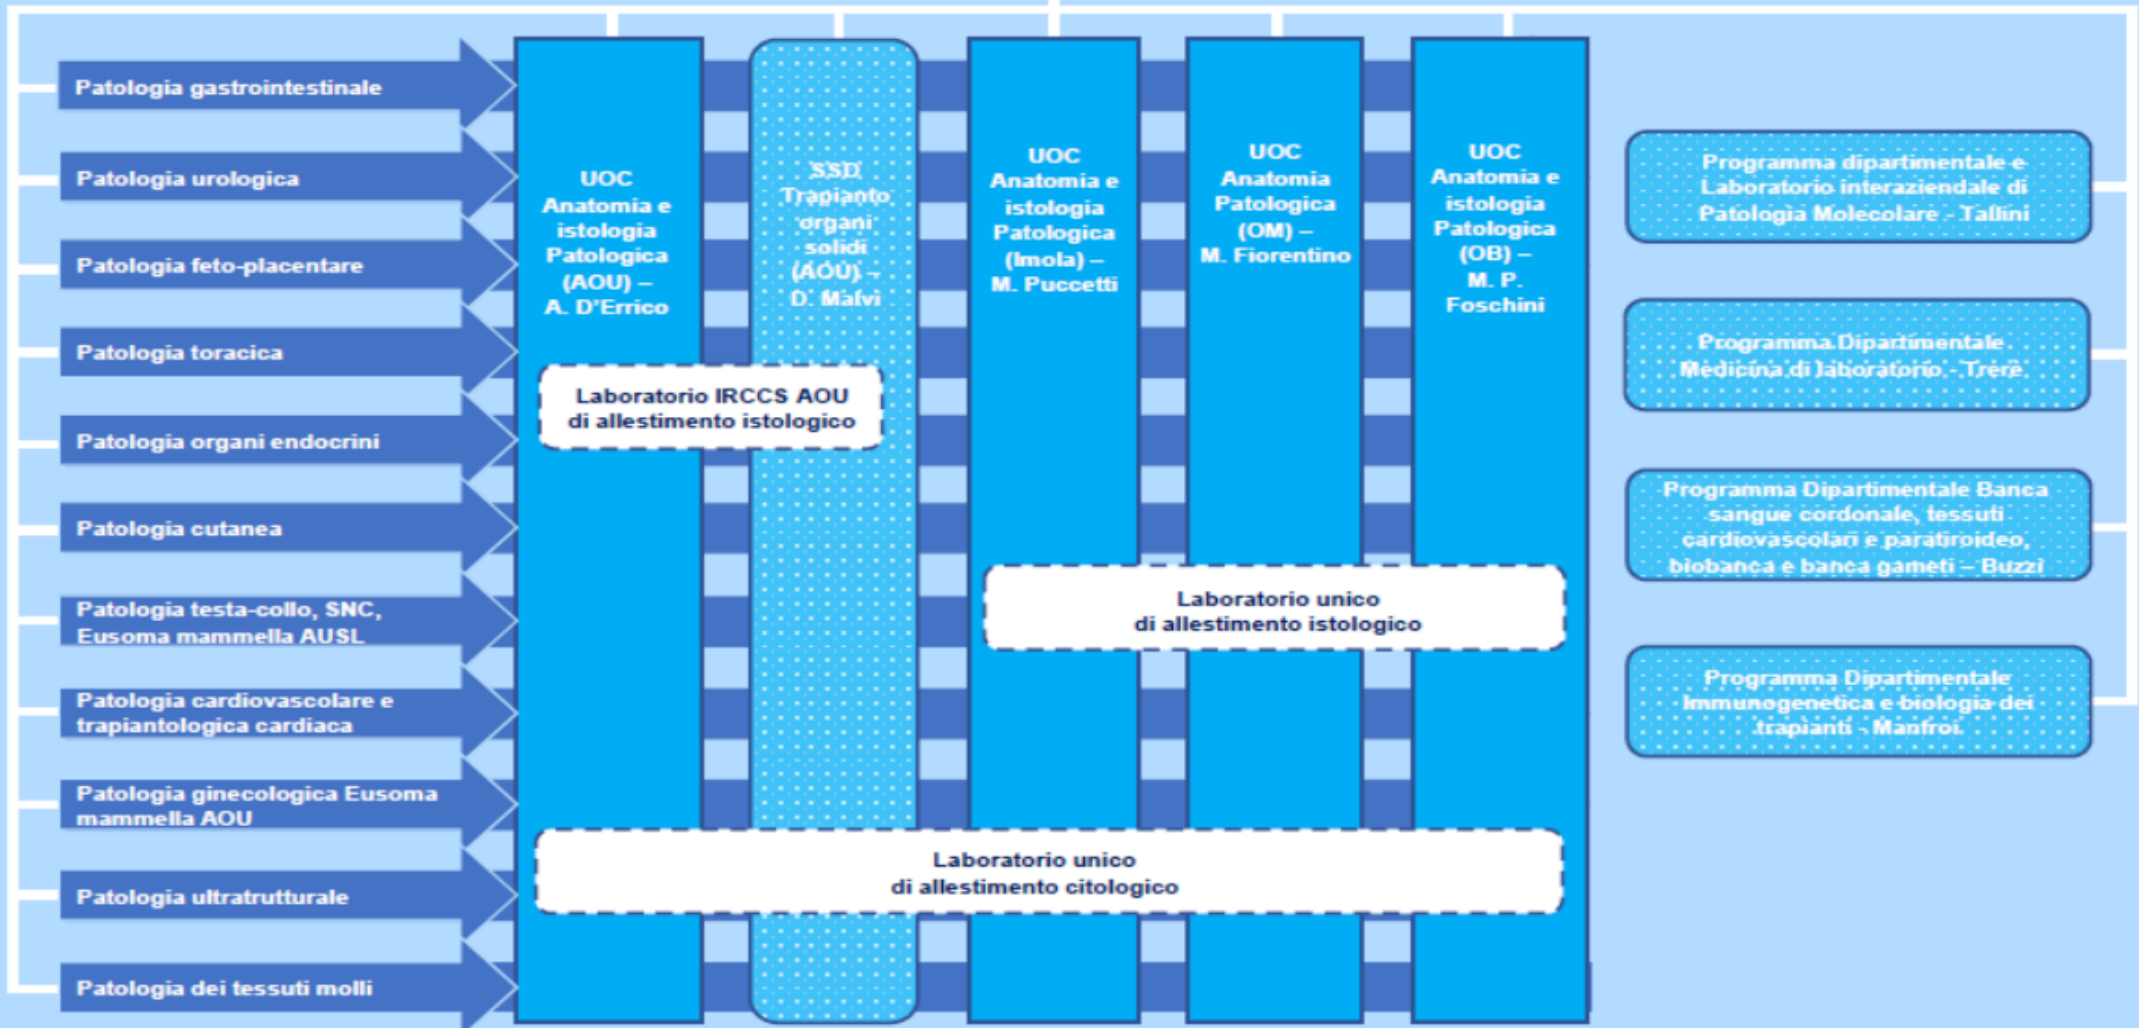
Patologia gastrointestinale

Patologia urologica

Patologia feto-placentare

Patologia toracica

Patologia organi endocrini

Patologia cutanea

Patologia testa-collo, SNC, Eusoma mammella AUSL

Patologia cardiovascolare e trapiantologica cardiaca

Patologia ginecologica Eusoma mammella AOU

Patologia ultratrutturale

Patologia dei tessuti molli

UOC Anatomia e istologia Patologica (AOU) – A. D'Errico

SSD Trapianto organi solidi (AOU) – D. Malvi

UOC Anatomia e istologia Patologica (Imola) – M. Puccetti

UOC Anatomia Patologica (OM) – M. Fiorentino

UOC Anatomia e istologia Patologica (OB) – M. P. Foschini

Laboratorio IRCCS AOU di allestimento istologico

Laboratorio unico di allestimento istologico

Laboratorio unico di allestimento citologico

Programma dipartimentale e Laboratorio interaziendale di Patologia Molecolare - Tallini

Programma Dipartimentale Medicina di laboratorio - Trerè

Programma Dipartimentale Banca sangue cordonale, tessuti cardiovascolari e paratiroideo, biobanca e banca gameti – Buzzi

Programma Dipartimentale Immunogenetica e biologia dei trapianti - Manfroi